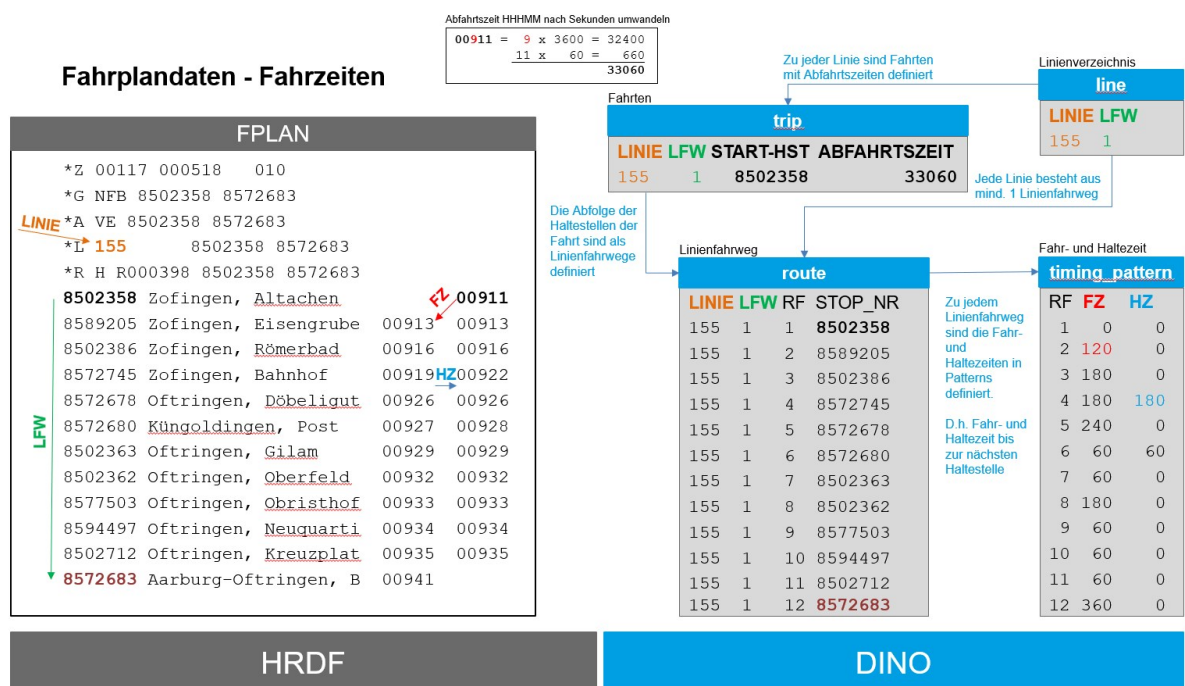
Fahrplandaten - Fahrzeiten

Abfahrtszeit HHHMM nach Sekunden umwandeln

00911 = 9 x 3600 = 32400
11 x 60 = 660
33060

FPLAN

*Z 00117 000518 010
*G NFB 8502358 8572683
*A VE 8502358 8572683
*L 155 8502358 8572683
*R H R000398 8502358 8572683

LINIE

| | | | |
|---|---|---|---|
| 8502358 | Zofingen, Altachen | | 00911 |
| 8589205 | Zofingen, Eisengrube | 00913 | 00913 |
| 8502386 | Zofingen, Römerbad | 00916 | 00916 |
| 8572745 | Zofingen, Bahnhof | 00919 | 00922 |
| 8572678 | Oftringen, Döbeligut | 00926 | 00926 |
| 8572680 | Küngoldingen, Post | 00927 | 00928 |
| 8502363 | Oftringen, Gilam | 00929 | 00929 |
| 8502362 | Oftringen, Oberfeld | 00932 | 00932 |
| 8577503 | Oftringen, Obristhof | 00933 | 00933 |
| 8594497 | Oftringen, Neuquarti | 00934 | 00934 |
| 8502712 | Oftringen, Kreuzplat | 00935 | 00935 |
| 8572683 | Aarburg-Oftringen, B | 00941 | |

FZ
HZ
LFW

Zu jeder Linie sind Fahrten mit Abfahrtszeiten definiert

Linienverzeichnis

line

| LINIE | LFW |
|---|---|
| 155 | 1 |

Fahrten

trip

| LINIE | LFW | START-HST | ABFAHRTSZEIT |
|---|---|---|---|
| 155 | 1 | 8502358 | 33060 |

Jede Linie besteht aus mind. 1 Linienfahrweg

Die Abfolge der Haltestellen der Fahrt sind als Linienfahrwege definiert

Linienfahrweg

route

| LINIE | LFW | RF | STOP_NR |
|---|---|---|---|
| 155 | 1 | 1 | 8502358 |
| 155 | 1 | 2 | 8589205 |
| 155 | 1 | 3 | 8502386 |
| 155 | 1 | 4 | 8572745 |
| 155 | 1 | 5 | 8572678 |
| 155 | 1 | 6 | 8572680 |
| 155 | 1 | 7 | 8502363 |
| 155 | 1 | 8 | 8502362 |
| 155 | 1 | 9 | 8577503 |
| 155 | 1 | 10 | 8594497 |
| 155 | 1 | 11 | 8502712 |
| 155 | 1 | 12 | 8572683 |

Zu jedem Linienfahrweg sind die Fahr- und Haltezeiten in Patterns definiert.

D.h. Fahr- und Haltezeit bis zur nächsten Haltestelle

Fahr- und Haltezeit

timing_pattern

| RF | FZ | HZ |
|---|---|---|
| 1 | 0 | 0 |
| 2 | 120 | 0 |
| 3 | 180 | 0 |
| 4 | 180 | 180 |
| 5 | 240 | 0 |
| 6 | 60 | 60 |
| 7 | 60 | 0 |
| 8 | 180 | 0 |
| 9 | 60 | 0 |
| 10 | 60 | 0 |
| 11 | 60 | 0 |
| 12 | 360 | 0 |

HRDF

DINO